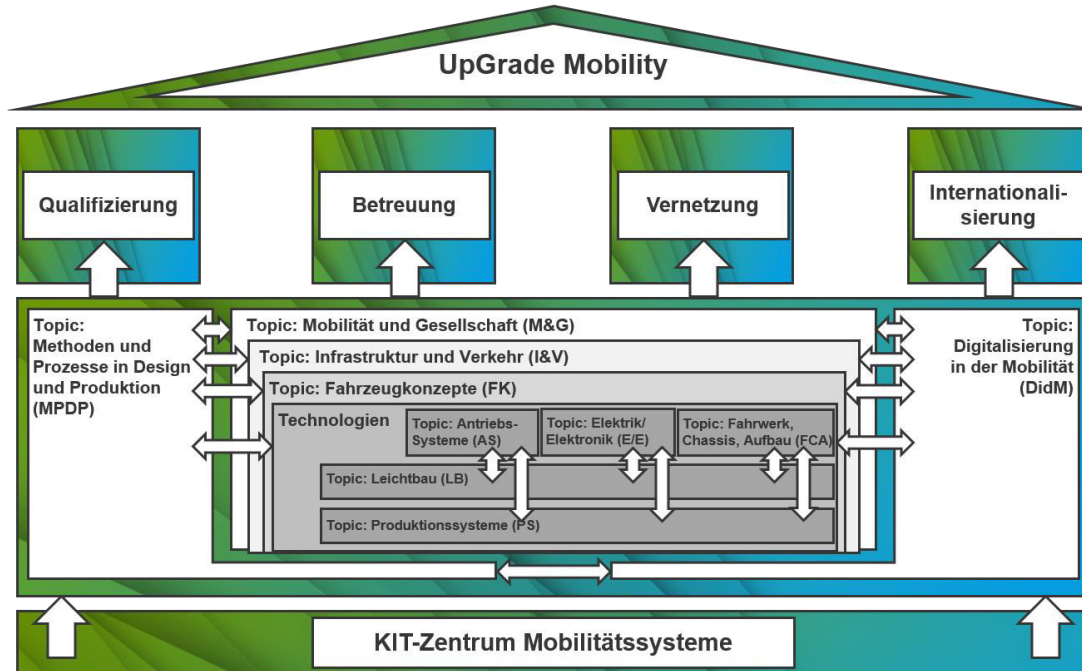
UpGrade Mobility

Qualifizierung

Betreuung

Vernetzung

Internationalisierung

Topic: Methoden und Prozesse in Design und Produktion (MPDP)

Topic: Mobilität und Gesellschaft (M&G)

Topic: Infrastruktur und Verkehr (I&V)

Topic: Fahrzeugkonzepte (FK)

Technologien

Topic: Antriebs-Systeme (AS)

Topic: Elektrik/ Elektronik (E/E)

Topic: Fahrwerk, Chassis, Aufbau (FCA)

Topic: Leichtbau (LB)

Topic: Produktionssysteme (PS)

Topic: Digitalisierung in der Mobilität (DidM)

KIT-Zentrum Mobilitätssysteme